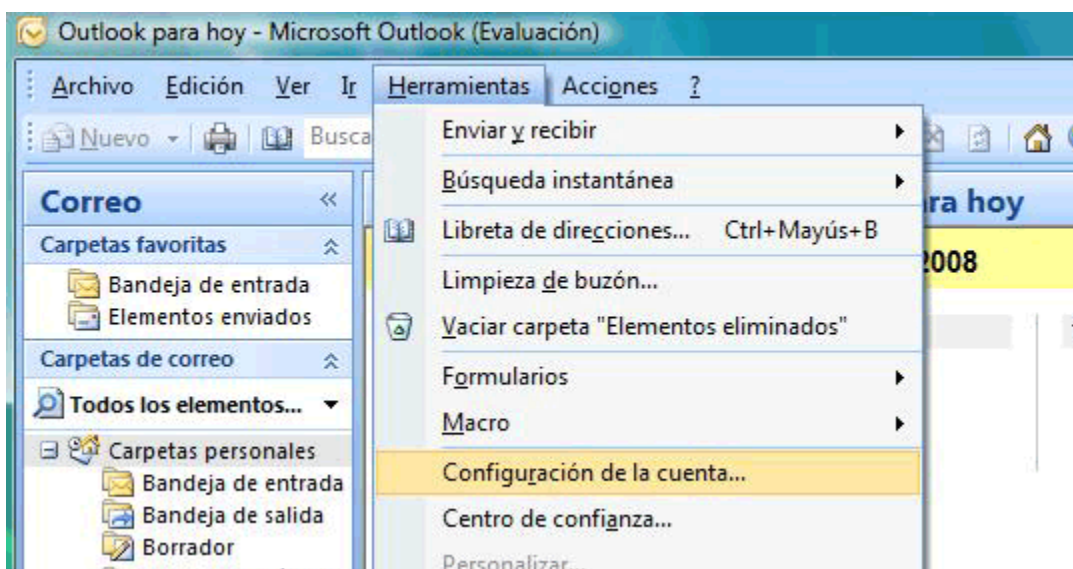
Outlook para hoy - Microsoft Outlook (Evaluación)

Archivo Edición Ver Ir Herramientas Acciones ?

Nuevo Busca

Correo «

Carpetas favoritas

Bandeja de entrada
Elementos enviados

Carpetas de correo

Todos los elementos...

Carpetas personales
Bandeja de entrada
Bandeja de salida
Borrador

ra hoy

2008

Enviar y recibir
Búsqueda instantánea
Libreta de direcciones... Ctrl+Mayús+B
Limpieza de buzón...
Vaciar carpeta "Elementos eliminados"
Formularios
Macro
Configuración de la cuenta...
Centro de confianza...
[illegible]